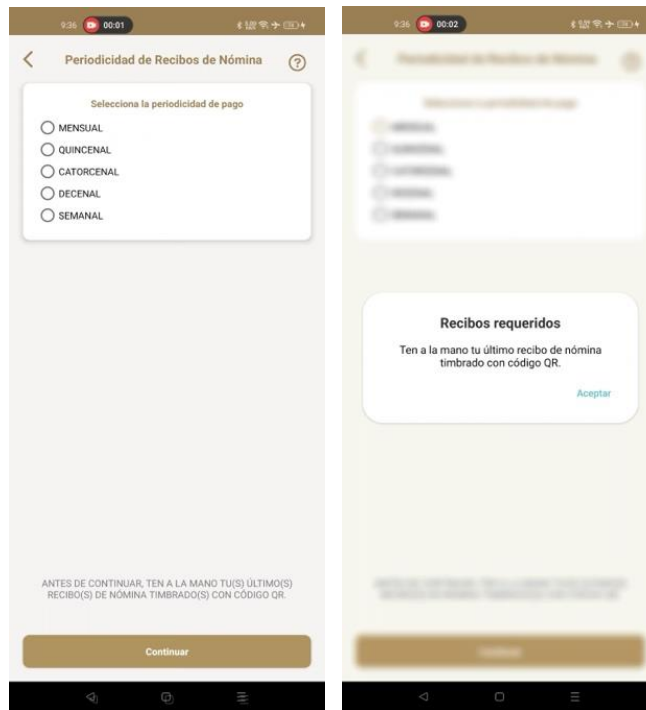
9:36 00:01

Periodicidad de Recibos de Nómina

Selecciona la periodicidad de pago

MENSUAL
QUINCENAL
CATORCENAL
DECENAL
SEMANAL

ANTES DE CONTINUAR, TEN A LA MANO TU(S) ÚLTIMO(S) RECIBO(S) DE NÓMINA TIMBRADO(S) CON CÓDIGO QR.

Continuar

9:36 00:02

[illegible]

Recibos requeridos

Ten a la mano tu último recibo de nómina timbrado con código QR.

Aceptar

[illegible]